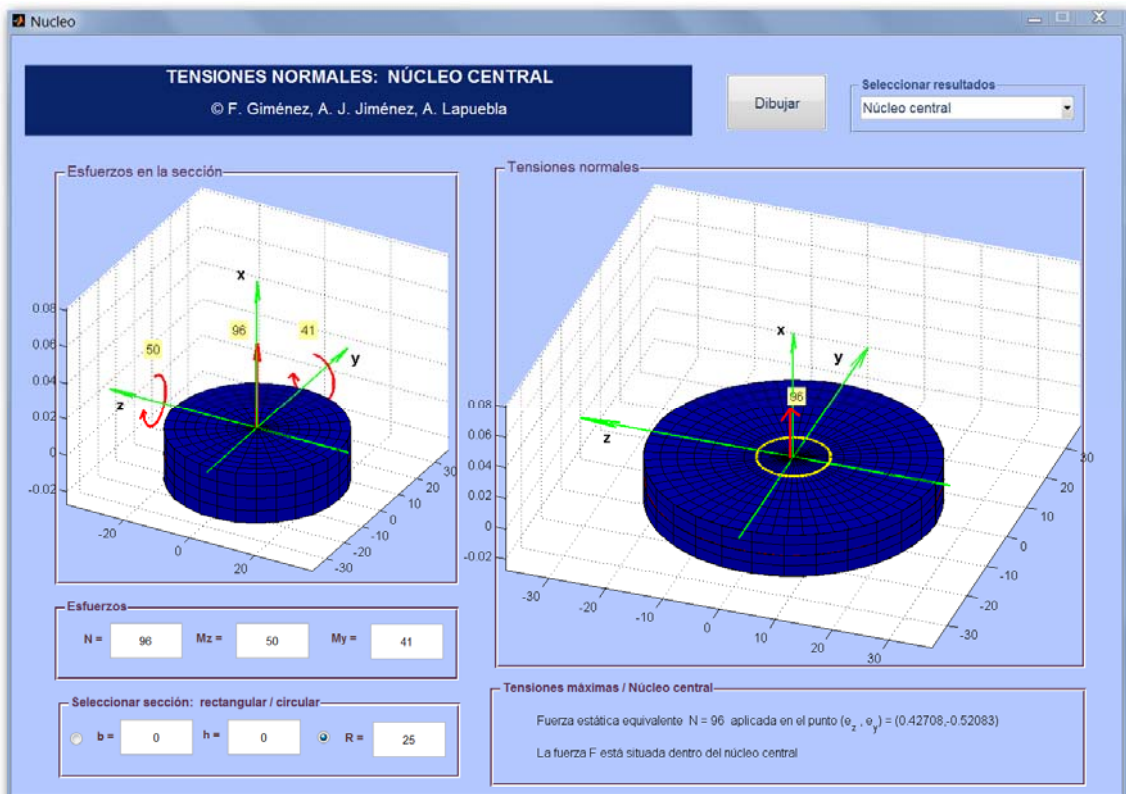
Nucleo

TENSIONES NORMALES: NÚCLEO CENTRAL
© F. Giménez, A. J. Jiménez, A. Lapuebla

Dibujar

Seleccionar resultados
Núcleo central

Esfuerzos en la sección

x
96
41
50
y
z
0.08
0.06
0.04
0.02
0
-0.02
-20
0
20
30
20
10
0
-10
-20
-30

Tensiones normales

x
y
96
z
0.08
0.06
0.04
0.02
0
-0.02
-30
-20
-10
0
10
20
30
30
20
10
0
-10
-20
-30

Esfuerzos
N = 96
Mz = 50
My = 41

Seleccionar sección: rectangular / circular
b = 0
h = 0
R = 25

Tensiones máximas / Núcleo central
Fuerza estática equivalente N = 96 aplicada en el punto $(e_z, e_y)$ = (0.42708,-0.52083)
La fuerza F está situada dentro del núcleo central